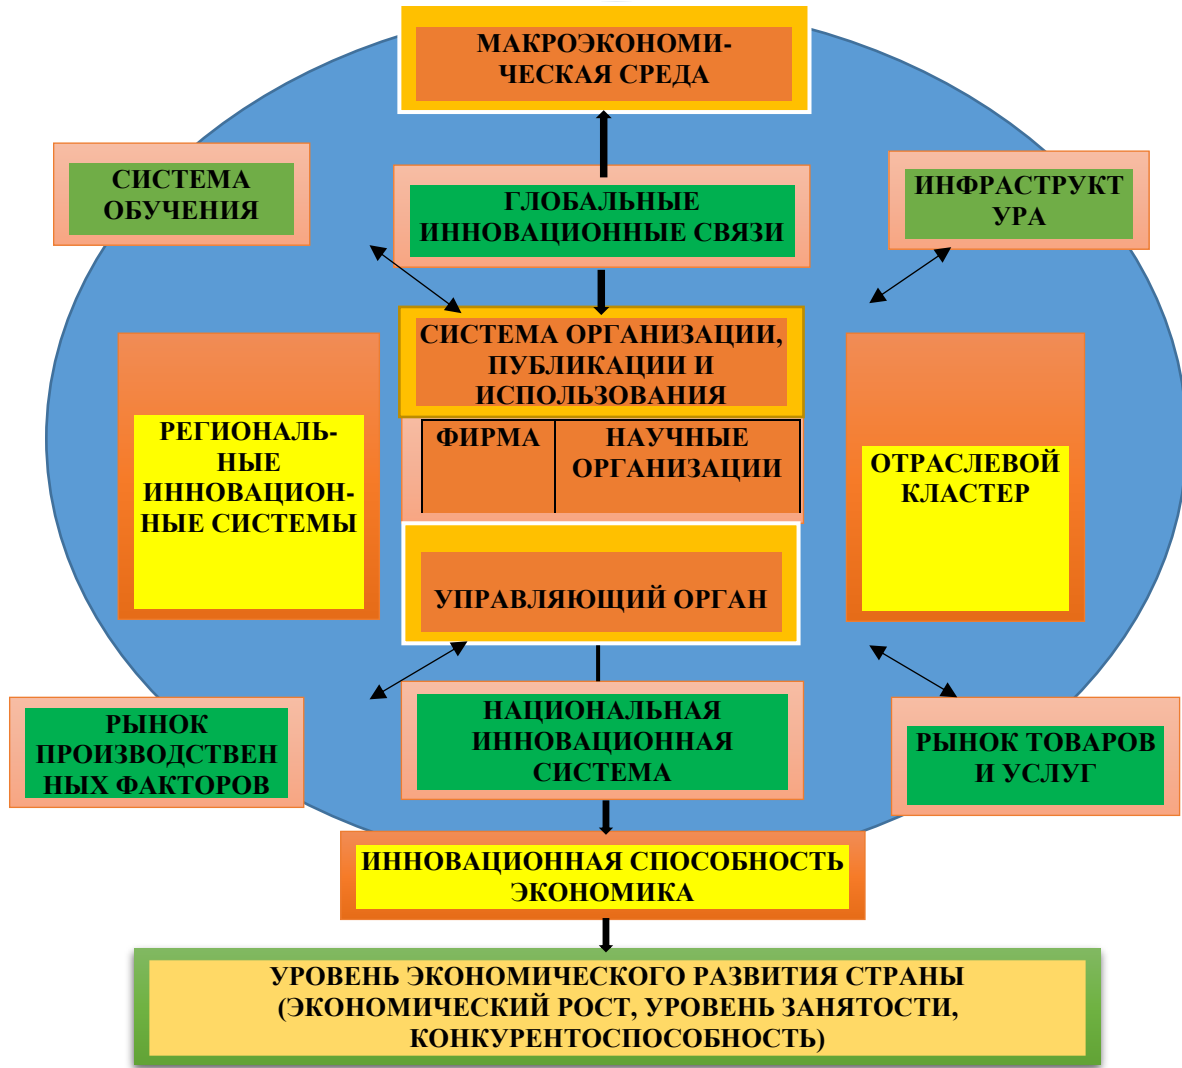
МАКРОЭКОНОМИЧЕСКАЯ СРЕДА

СИСТЕМА ОБУЧЕНИЯ

ГЛОБАЛЬНЫЕ ИННОВАЦИОННЫЕ СВЯЗИ

ИНФРАСТРУКТУРА

СИСТЕМА ОРГАНИЗАЦИИ, ПУБЛИКАЦИИ И ИСПОЛЬЗОВАНИЯ

РЕГИОНАЛЬНЫЕ ИННОВАЦИОННЫЕ СИСТЕМЫ

| ФИРМА | НАУЧНЫЕ ОРГАНИЗАЦИИ |
|---|---|

ОТРАСЛЕВОЙ КЛАСТЕР

УПРАВЛЯЮЩИЙ ОРГАН

РЫНОК ПРОИЗВОДСТВЕННЫХ ФАКТОРОВ

НАЦИОНАЛЬНАЯ ИННОВАЦИОННАЯ СИСТЕМА

РЫНОК ТОВАРОВ И УСЛУГ

ИННОВАЦИОННАЯ СПОСОБНОСТЬ ЭКОНОМИКА

УРОВЕНЬ ЭКОНОМИЧЕСКОГО РАЗВИТИЯ СТРАНЫ (ЭКОНОМИЧЕСКИЙ РОСТ, УРОВЕНЬ ЗАНЯТОСТИ, КОНКУРЕНТОСПОСОБНОСТЬ)